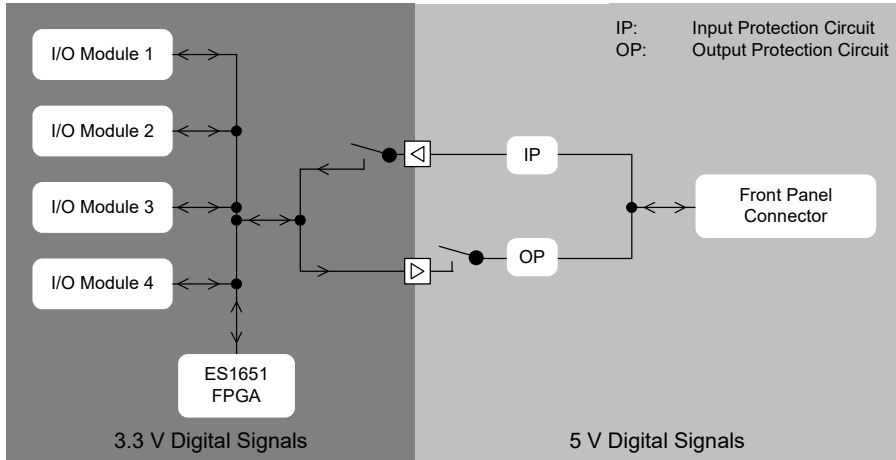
IP: Input Protection Circuit
OP: Output Protection Circuit

I/O Module 1

I/O Module 2

I/O Module 3

I/O Module 4

IP

OP

Front Panel Connector

ES1651 FPGA

3.3 V Digital Signals

5 V Digital Signals